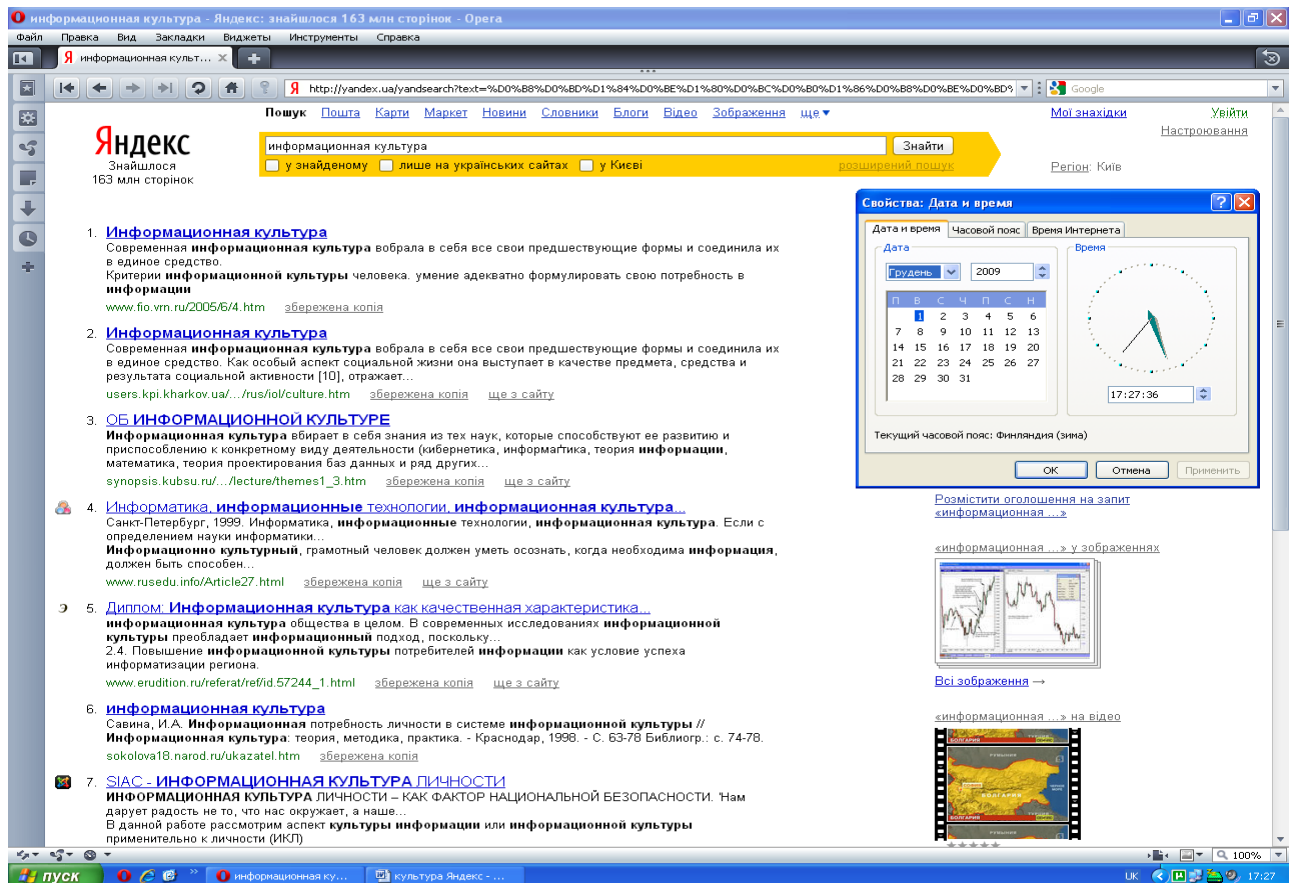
информационная культура - Яндекс: знайшлося 163 млн сторінок - Opera

Файл Правка Вид Закладки Виджеты Инструменты Справка

информационная культ...

http://yandex.ua/yandsearch?text=%D0%B8%D0%BD%D1%84%D0%BE%D1%80%D0%BC%D0%B0%D1%86%D0%B8%D0%BE%D0%BD%D0%B0%D1

Google

Яндекс
Знайшлося 163 млн сторінок

Пошук Пошта Карти Маркет Новини Словники Блоги Відео Зображення ще

информационная культура
Знайти

у знайденому лише на українських сайтах у Києві
розширений пошук

Мої знахідки Увійти
Настроювання
Регіон: Київ

1. Информационная культура
Современная информационная культура вобрала в себя все свои предшествующие формы и соединила их в единое средство.
Критерии информационной культуры человека. умение адекватно формулировать свою потребность в информации
www.fio.vrn.ru/2005/6/4.htm збережена копія

2. Информационная культура
Современная информационная культура вобрала в себя все свои предшествующие формы и соединила их в единое средство. Как особый аспект социальной жизни она выступает в качестве предмета, средства и результата социальной активности [10], отражает...
users.kpi.kharkov.ua/.../rus/iol/culture.htm збережена копія ще з сайту

3. ОБ ИНФОРМАЦИОННОЙ КУЛЬТУРЕ
Информационная культура вбирает в себя знания из тех наук, которые способствуют ее развитию и приспособлению к конкретному виду деятельности (кибернетика, информатика, теория информации, математика, теория проектирования баз данных и ряд других...
synopsis.kubsu.ru/.../lecture/themes1_3.htm збережена копія ще з сайту

4. Информатика, информационные технологии, информационная культура...
Санкт-Петербург, 1999. Информатика, информационные технологии, информационная культура. Если с определением науки информатики...
Информационно культурный, грамотный человек должен уметь осознать, когда необходима информация, должен быть способен...
www.rusedu.info/Article27.html збережена копія ще з сайту

5. Диплом: Информационная культура как качественная характеристика...
информационная культура общества в целом. В современных исследованиях информационной культуры преобладает информационный подход, поскольку...
2.4. Повышение информационной культуры потребителей информации как условие успеха информатизации региона.
www.erudition.ru/referat/ref/id.57244_1.html збережена копія ще з сайту

6. информационная культура
Савина, И.А. Информационная потребность личности в системе информационной культуры // Информационная культура: теория, методика, практика. - Краснодар, 1998. - С. 63-78 Библиогр.: с. 74-78.
sokolova18.narod.ru/ukazatel.htm збережена копія

7. SIAC - ИНФОРМАЦИОННАЯ КУЛЬТУРА ЛИЧНОСТИ
ИНФОРМАЦИОННАЯ КУЛЬТУРА ЛИЧНОСТИ – КАК ФАКТОР НАЦИОНАЛЬНОЙ БЕЗОПАСНОСТИ. 'Нам дарует радость не то, что нас окружает, а наше...
В данной работе рассмотрим аспект культуры информации или информационной культуры применительно к личности (ИКЛ)

Свойства: Дата и время
Дата и время | Часовой пояс | Время Интернета
Дата
Грудень 2009
| П | В | С | Ч | П | С | Н |
|---|---|---|---|---|---|---|
|  | 1 | 2 | 3 | 4 | 5 | 6 |
| 7 | 8 | 9 | 10 | 11 | 12 | 13 |
| 14 | 15 | 16 | 17 | 18 | 19 | 20 |
| 21 | 22 | 23 | 24 | 25 | 26 | 27 |
| 28 | 29 | 30 | 31 |  |  |  |
Время
17:27:36
Текущий часовой пояс: Финляндия (зима)
ОК Отмена Применить

Розмістити оголошення на запит «информационная ...»

«информационная ...» у зображеннях
Всі зображення →

«информационная ...» на відео
БОЛГАРИЯ РУМЫНИЯ

100%

пуск информационная ку... культура Яндекс - ... UK 17:27